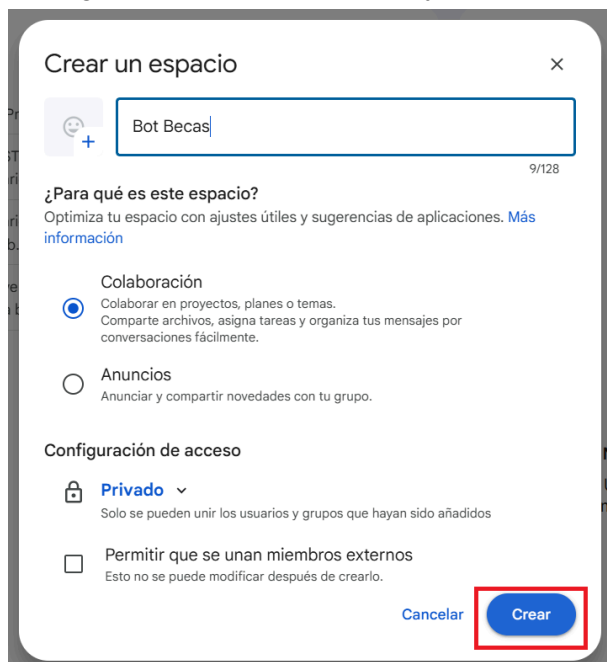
Crear un espacio

×

Bot Becas

9/128

¿Para qué es este espacio?

Optimiza tu espacio con ajustes útiles y sugerencias de aplicaciones. Más información

Colaboración
Colaborar en proyectos, planes o temas.
Comparte archivos, asigna tareas y organiza tus mensajes por conversaciones fácilmente.

Anuncios
Anunciar y compartir novedades con tu grupo.

Configuración de acceso

Privado
Solo se pueden unir los usuarios y grupos que hayan sido añadidos

Permitir que se unan miembros externos
Esto no se puede modificar después de crearlo.

Cancelar

Crear